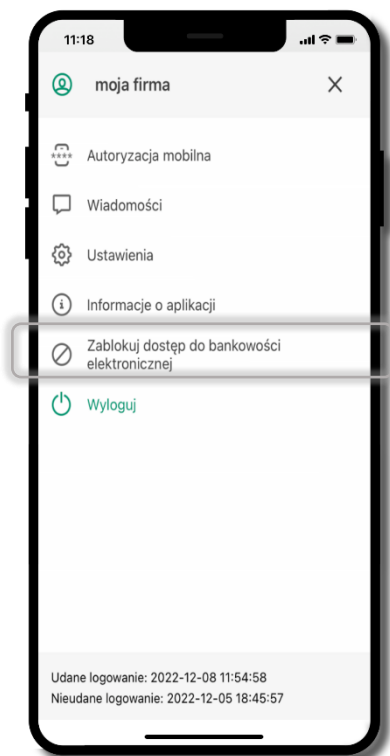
11:18

moja firma

×

Autoryzacja mobilna

Wiadomości

Ustawienia

Informacje o aplikacji

Zablokuj dostęp do bankowości elektronicznej

Wyloguj

Udane logowanie: 2022-12-08 11:54:58
Nieudane logowanie: 2022-12-05 18:45:57